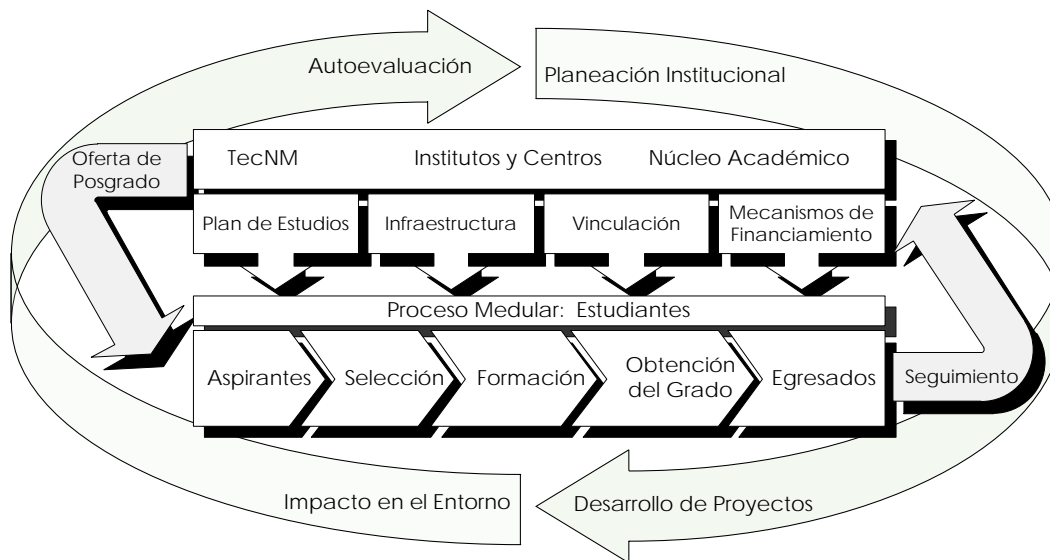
Autoevaluación

Planeación Institucional

Oferta de Posgrado

TecNM

Institutos y Centros

Núcleo Académico

Plan de Estudios

Infraestructura

Vinculación

Mecanismos de Financiamiento

Proceso Medular: Estudiantes

Aspirantes

Selección

Formación

Obtención del Grado

Egresados

Seguimiento

Impacto en el Entorno

Desarrollo de Proyectos